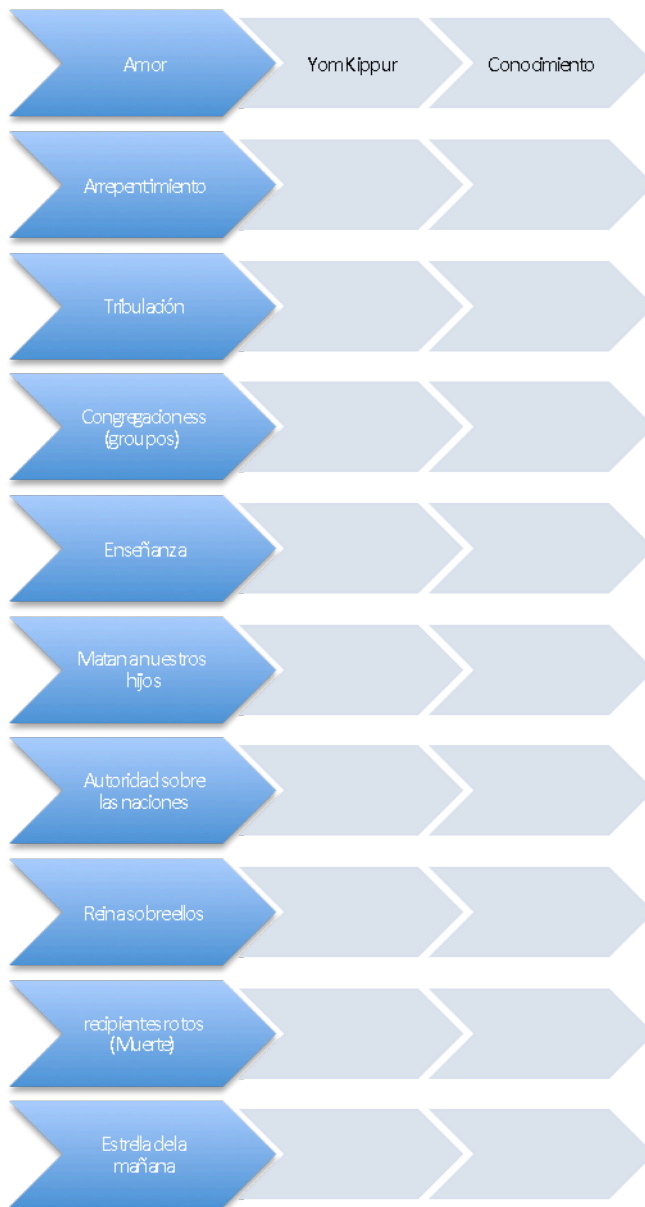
Amor

Yom Kippur

Conocimiento

Arrepentimiento

Tribulación

Congregacioness (groupos)

Enseñanza

Matan a nuestros hijos

Autoridad sobre las naciones

Reina sobre ellos

recipientes rotos (Muerte)

Estrella de la mañana